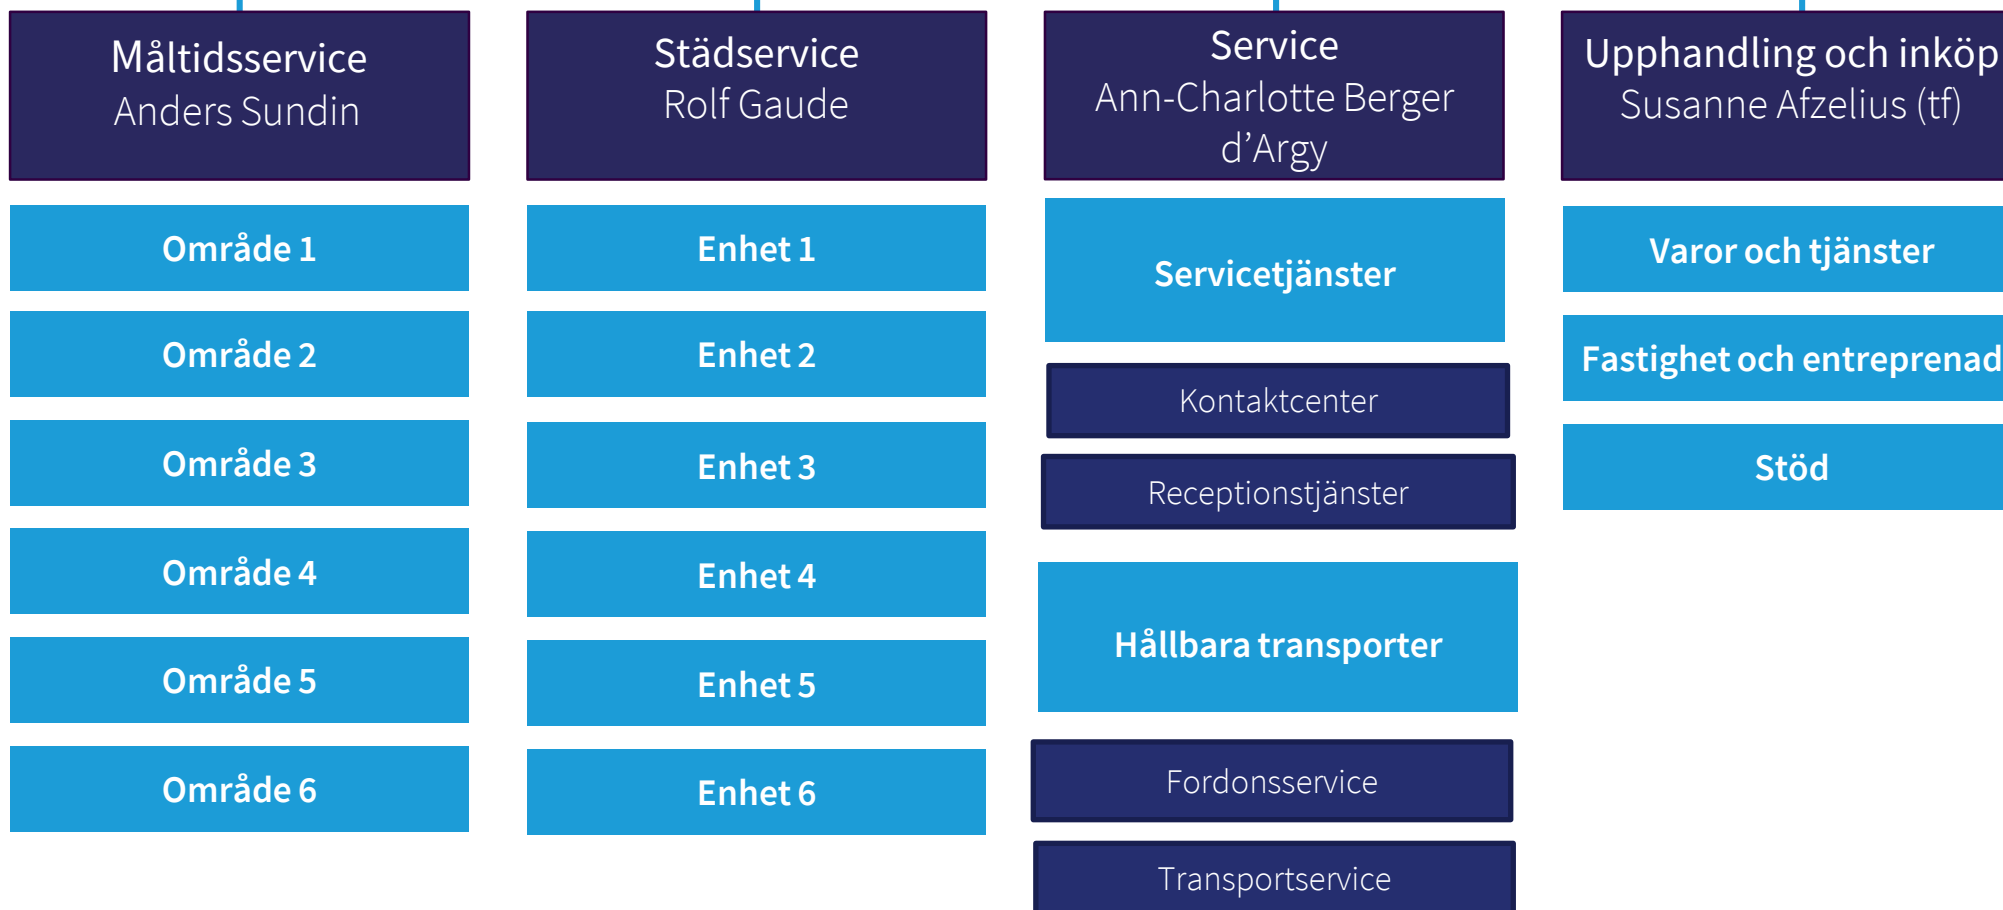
Måltidsservice
Anders Sundin

Område 1

Område 2

Område 3

Område 4

Område 5

Område 6

Städservice
Rolf Gaude

Enhet 1

Enhet 2

Enhet 3

Enhet 4

Enhet 5

Enhet 6

Service
Ann-Charlotte Berger d'Argy

Servicetjänster

Kontaktcenter

Receptionstjänster

Hållbara transporter

Fordonsservice

Transportservice

Upphandling och inköp
Susanne Afzelius (tf)

Varor och tjänster

Fastighet och entreprenad

Stöd